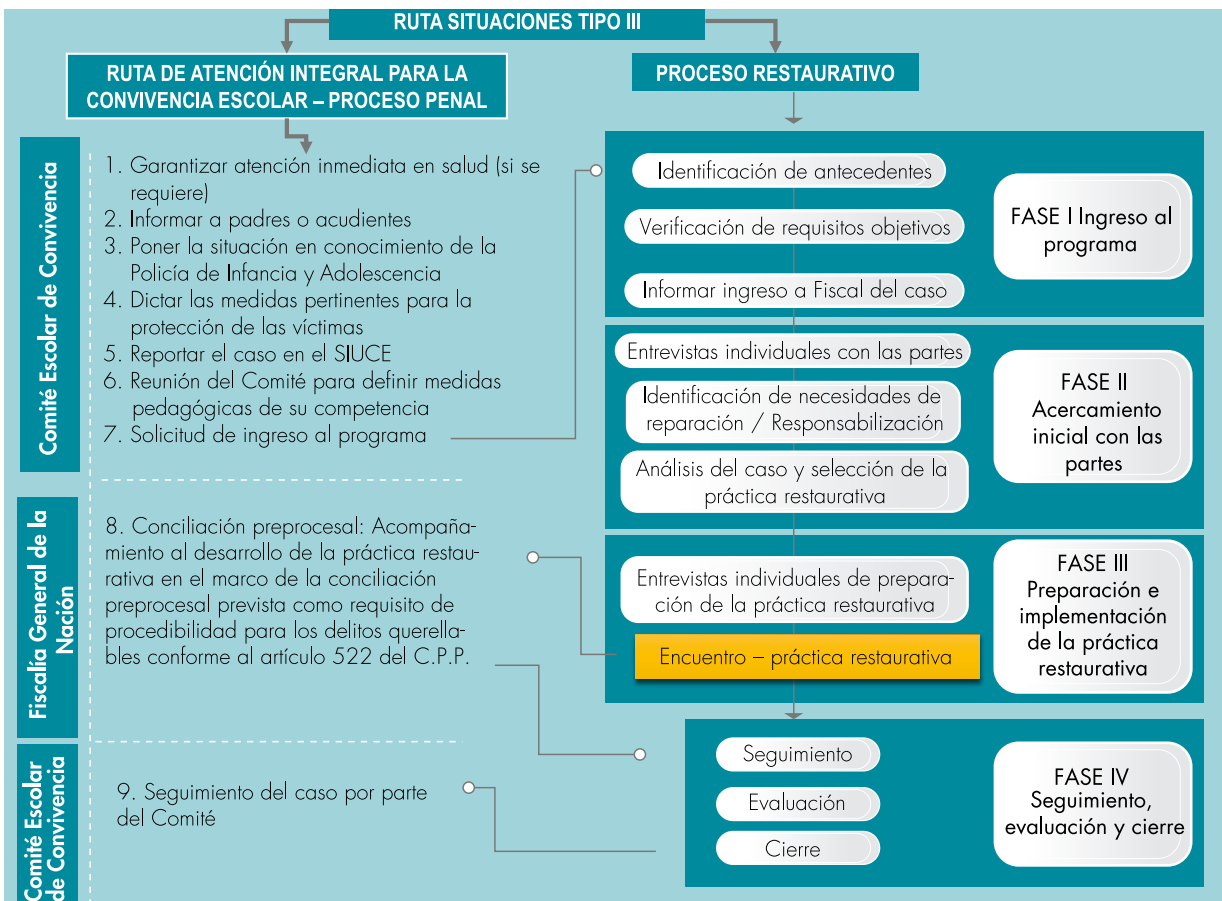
RUTA SITUACIONES TIPO III

RUTA DE ATENCIÓN INTEGRAL PARA LA CONVIVENCIA ESCOLAR – PROCESO PENAL

PROCESO RESTAURATIVO

Comité Escolar de Convivencia

1. Garantizar atención inmediata en salud (si se requiere)
2. Informar a padres o acudientes
3. Poner la situación en conocimiento de la Policía de Infancia y Adolescencia
4. Dictar las medidas pertinentes para la protección de las víctimas
5. Reportar el caso en el SIUCE
6. Reunión del Comité para definir medidas pedagógicas de su competencia
7. Solicitud de ingreso al programa

Fiscalía General de la Nación

8. Conciliación preprocesal: Acompañamiento al desarrollo de la práctica restaurativa en el marco de la conciliación preprocesal prevista como requisito de procedibilidad para los delitos querellables conforme al artículo 522 del C.P.P.

Comité Escolar de Convivencia

9. Seguimiento del caso por parte del Comité

Identificación de antecedentes

Verificación de requisitos objetivos

Informar ingreso a Fiscal del caso

FASE I Ingreso al programa

Entrevistas individuales con las partes

Identificación de necesidades de reparación / Responsabilización

Análisis del caso y selección de la práctica restaurativa

FASE II Acercamiento inicial con las partes

Entrevistas individuales de preparación de la práctica restaurativa

Encuentro – práctica restaurativa

FASE III Preparación e implementación de la práctica restaurativa

Seguimiento

Evaluación

Cierre

FASE IV Seguimiento, evaluación y cierre